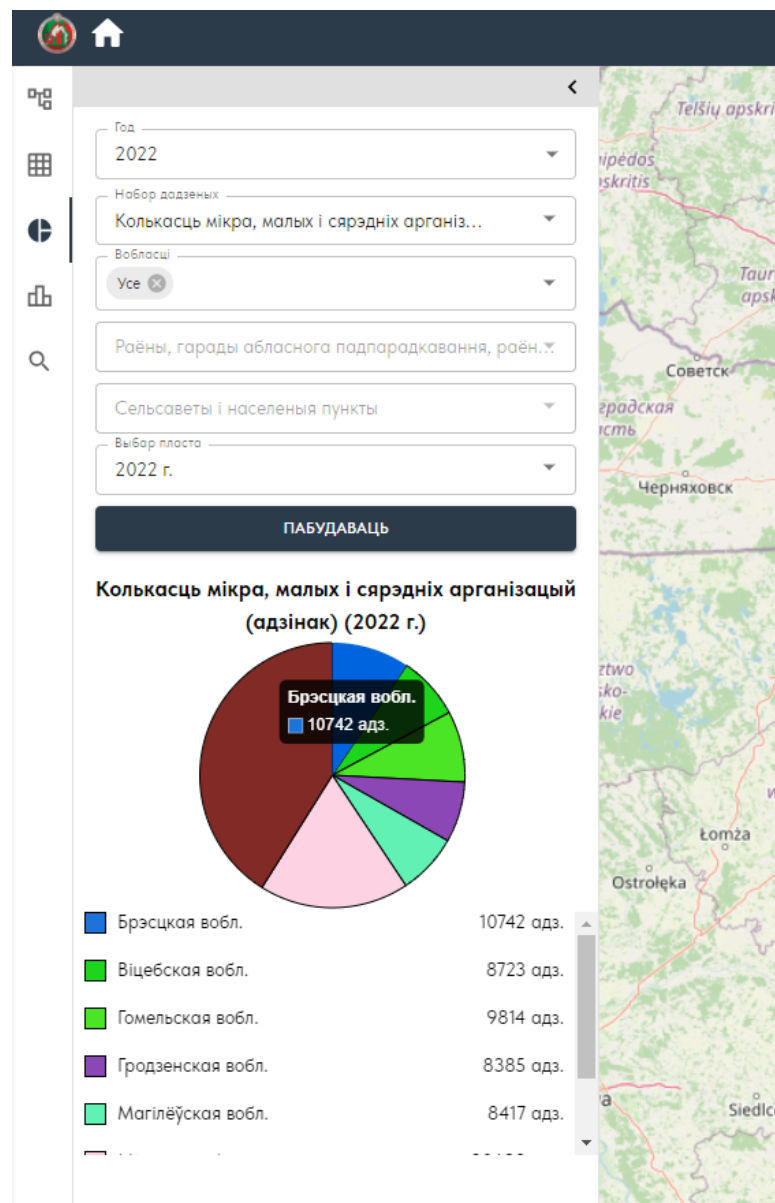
Год
2022

Набор дадзеных
Колькасць мікра, малых і сярэдніх арганіз...

Вобласці
Усе

Раёны, гарады абласнога падпарадкавання, раён...

Сельсаветы і населеныя пункты

Выбар пласта
2022 г.

ПАБУДАВАЦЬ

Колькасць мікра, малых і сярэдніх арганізацый (адзінак) (2022 г.)

Брэсцкая вобл.
10742 адз.

| | |
|---|---|
| Брэсцкая вобл. | 10742 адз. |
| Віцебская вобл. | 8723 адз. |
| Гомельская вобл. | 9814 адз. |
| Гродзенская вобл. | 8385 адз. |
| Магілёўская вобл. | 8417 адз. |
| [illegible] | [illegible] |

Telšių apskri
ipėdos
skritis
Taur
apsk
Советск
градская
асть
Черняховск
ztwo
sko-
kie
Łomża
Ostrołęka
a
Siedlc